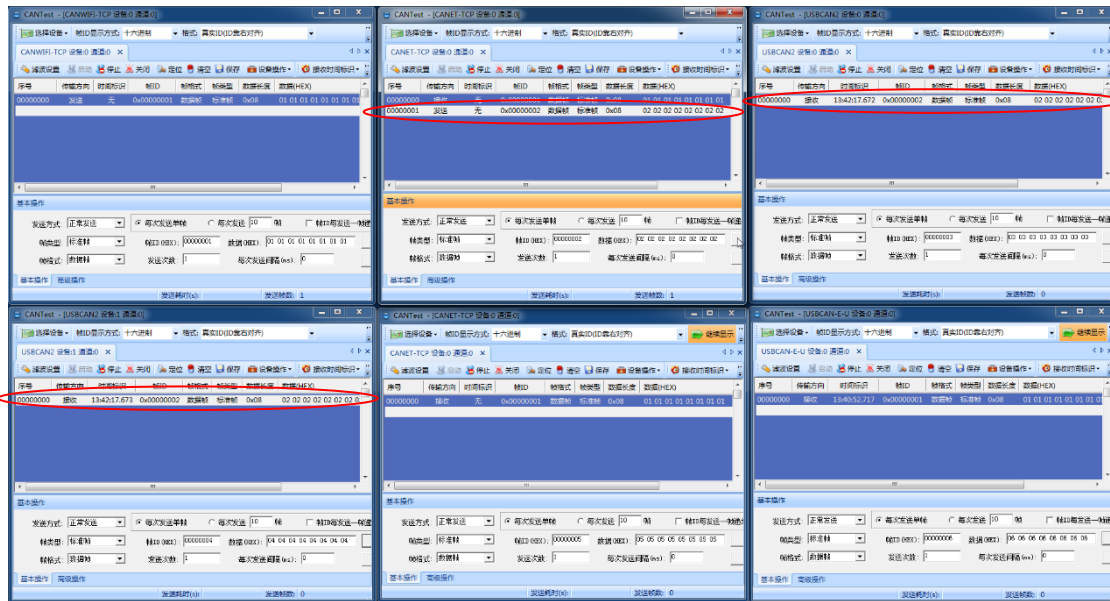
CANTest - [CANWIFI-TCP 设备:0 通道:0]
选择设备 · 帧ID显示方式: 十六进制 · 格式: 真实ID(ID靠右对齐)
CANWIFI-TCP 设备:0 通道:0
滤波设置 启动 停止 关闭 定位 清空 保存 设备操作 接收时间标识
| 序号 | 传输方向 | 时间标识 | 帧ID | 帧格式 | 帧类型 | 数据长度 | 数据(HEX) |
|---|---|---|---|---|---|---|---|
| 00000000 | 发送 | 无 | 0x00000001 | 数据帧 | 标准帧 | 0x08 | 01 01 01 01 01 01 01 |
基本操作
发送方式: 正常发送 每次发送单帧 每次发送 10 帧 帧ID每发送一帧递
帧类型: 标准帧 帧ID(HEX): 00000001 数据(HEX): 01 01 01 01 01 01 01 01
帧格式: 数据帧 发送次数: 1 每次发送间隔(ms): 0
基本操作 高级操作
发送耗时(s): 发送帧数: 1

CANTest - [CANET-TCP 设备:0 通道:0]
选择设备 · 帧ID显示方式: 十六进制 · 格式: 真实ID(ID靠右对齐)
CANET-TCP 设备:0 通道:0
滤波设置 启动 停止 关闭 定位 清空 保存 设备操作 接收时间标识
| 序号 | 传输方向 | 时间标识 | 帧ID | 帧格式 | 帧类型 | 数据长度 | 数据(HEX) |
|---|---|---|---|---|---|---|---|
| 00000000 | 接收 | 无 | 0x00000001 | 数据帧 | 标准帧 | 0x08 | 01 01 01 01 01 01 01 01 |
| 00000001 | 发送 | 无 | 0x00000002 | 数据帧 | 标准帧 | 0x08 | 02 02 02 02 02 02 02 |
基本操作
发送方式: 正常发送 每次发送单帧 每次发送 10 帧 帧ID每发送一帧递
帧类型: 标准帧 帧ID(HEX): 00000002 数据(HEX): 02 02 02 02 02 02 02 02
帧格式: 数据帧 发送次数: 1 每次发送间隔(ms): 0
基本操作 高级操作
发送耗时(s): 发送帧数: 1

CANTest - [USBCAN2 设备:0 通道:0]
选择设备 · 帧ID显示方式: 十六进制 · 格式: 真实ID(ID靠右对齐)
USBCAN2 设备:0 通道:0
滤波设置 启动 停止 关闭 定位 清空 保存 设备操作 接收时间标识
| 序号 | 传输方向 | 时间标识 | 帧ID | 帧格式 | 帧类型 | 数据长度 | 数据(HEX) |
|---|---|---|---|---|---|---|---|
| 00000000 | 接收 | 13:42:17.672 | 0x00000002 | 数据帧 | 标准帧 | 0x08 | 02 02 02 02 02 02 02 |
基本操作
发送方式: 正常发送 每次发送单帧 每次发送 10 帧 帧ID每发送一帧递
帧类型: 标准帧 帧ID(HEX): 00000003 数据(HEX): 03 03 03 03 03 03 03 03
帧格式: 数据帧 发送次数: 1 每次发送间隔(ms): 0
基本操作 高级操作
发送耗时(s): 发送帧数: 0

CANTest - [USBCAN2 设备:1 通道:0]
选择设备 · 帧ID显示方式: 十六进制 · 格式: 真实ID(ID靠右对齐)
USBCAN2 设备:1 通道:0
滤波设置 启动 停止 关闭 定位 清空 保存 设备操作 接收时间标识
| 序号 | 传输方向 | 时间标识 | 帧ID | 帧格式 | 帧类型 | 数据长度 | 数据(HEX) |
|---|---|---|---|---|---|---|---|
| 00000000 | 接收 | 13:42:17.673 | 0x00000002 | 数据帧 | 标准帧 | 0x08 | 02 02 02 02 02 02 0 |
基本操作
发送方式: 正常发送 每次发送单帧 每次发送 10 帧 帧ID每发送一帧递
帧类型: 标准帧 帧ID(HEX): 00000004 数据(HEX): 04 04 04 04 04 04 04 04
帧格式: 数据帧 发送次数: 1 每次发送间隔(ms): 0
基本操作 高级操作
发送耗时(s): 发送帧数: 0

CANTest - [CANET-TCP 设备:1 通道:0]
选择设备 · 帧ID显示方式: 十六进制 · 格式: 真实ID(ID靠右对齐) 继续显示
CANET-TCP 设备:1 通道:0
滤波设置 启动 停止 关闭 定位 清空 保存 设备操作 接收时间标识
| 序号 | 传输方向 | 时间标识 | 帧ID | 帧格式 | 帧类型 | 数据长度 | 数据(HEX) |
|---|---|---|---|---|---|---|---|
| 00000000 | 接收 | 无 | 0x00000001 | 数据帧 | 标准帧 | 0x08 | 01 01 01 01 01 01 01 01 |
基本操作
发送方式: 正常发送 每次发送单帧 每次发送 10 帧 帧ID每发送一帧递
帧类型: 标准帧 帧ID(HEX): 00000005 数据(HEX): 05 05 05 05 05 05 05 05
帧格式: 数据帧 发送次数: 1 每次发送间隔(ms): 0
基本操作 高级操作
发送耗时(s): 发送帧数: 0

CANTest - [USBCAN-E-U 设备:0 通道:0]
选择设备 · 帧ID显示方式: 十六进制 · 格式: 真实ID(ID靠右对齐) 继续显示
USBCAN-E-U 设备:0 通道:0
滤波设置 启动 停止 关闭 定位 清空 保存 设备操作 接收时间标识
| 序号 | 传输方向 | 时间标识 | 帧ID | 帧格式 | 帧类型 | 数据长度 | 数据(HEX) |
|---|---|---|---|---|---|---|---|
| 00000000 | 接收 | 13:40:52.717 | 0x00000001 | 数据帧 | 标准帧 | 0x08 | 01 01 01 01 01 01 01 01 |
基本操作
发送方式: 正常发送 每次发送单帧 每次发送 10 帧 帧ID每发送一帧递
帧类型: 标准帧 帧ID(HEX): 00000006 数据(HEX): 06 06 06 06 06 06 06 06
帧格式: 数据帧 发送次数: 1 每次发送间隔(ms): 0
基本操作 高级操作
发送耗时(s): 发送帧数: 0